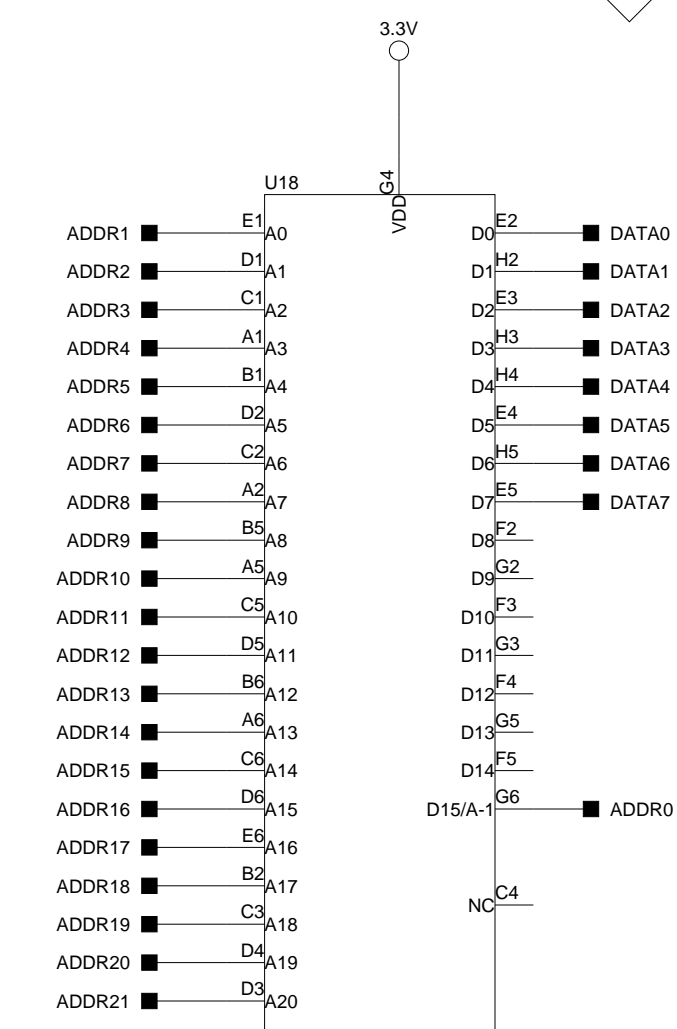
3.3V

U18

G4
VDD

| ADDR1 | E1 | A0 | D0 | E2 | DATA0 |
|---|---|---|---|---|---|
| ADDR2 | D1 | A1 | D1 | H2 | DATA1 |
| ADDR3 | C1 | A2 | D2 | E3 | DATA2 |
| ADDR4 | A1 | A3 | D3 | H3 | DATA3 |
| ADDR5 | B1 | A4 | D4 | H4 | DATA4 |
| ADDR6 | D2 | A5 | D5 | E4 | DATA5 |
| ADDR7 | C2 | A6 | D6 | H5 | DATA6 |
| ADDR8 | A2 | A7 | D7 | E5 | DATA7 |
| ADDR9 | B5 | A8 | D8 | F2 | |
| ADDR10 | A5 | A9 | D9 | G2 | |
| ADDR11 | C5 | A10 | D10 | F3 | |
| ADDR12 | D5 | A11 | D11 | G3 | |
| ADDR13 | B6 | A12 | D12 | F4 | |
| ADDR14 | A6 | A13 | D13 | G5 | |
| ADDR15 | C6 | A14 | D14 | F5 | |
| ADDR16 | D6 | A15 | D15/A-1 | G6 | ADDR0 |
| ADDR17 | E6 | A16 | | | |
| ADDR18 | B2 | A17 | NC | C4 | |
| ADDR19 | C3 | A18 | | | |
| ADDR20 | D4 | A19 | | | |
| ADDR21 | D3 | A20 | | | |